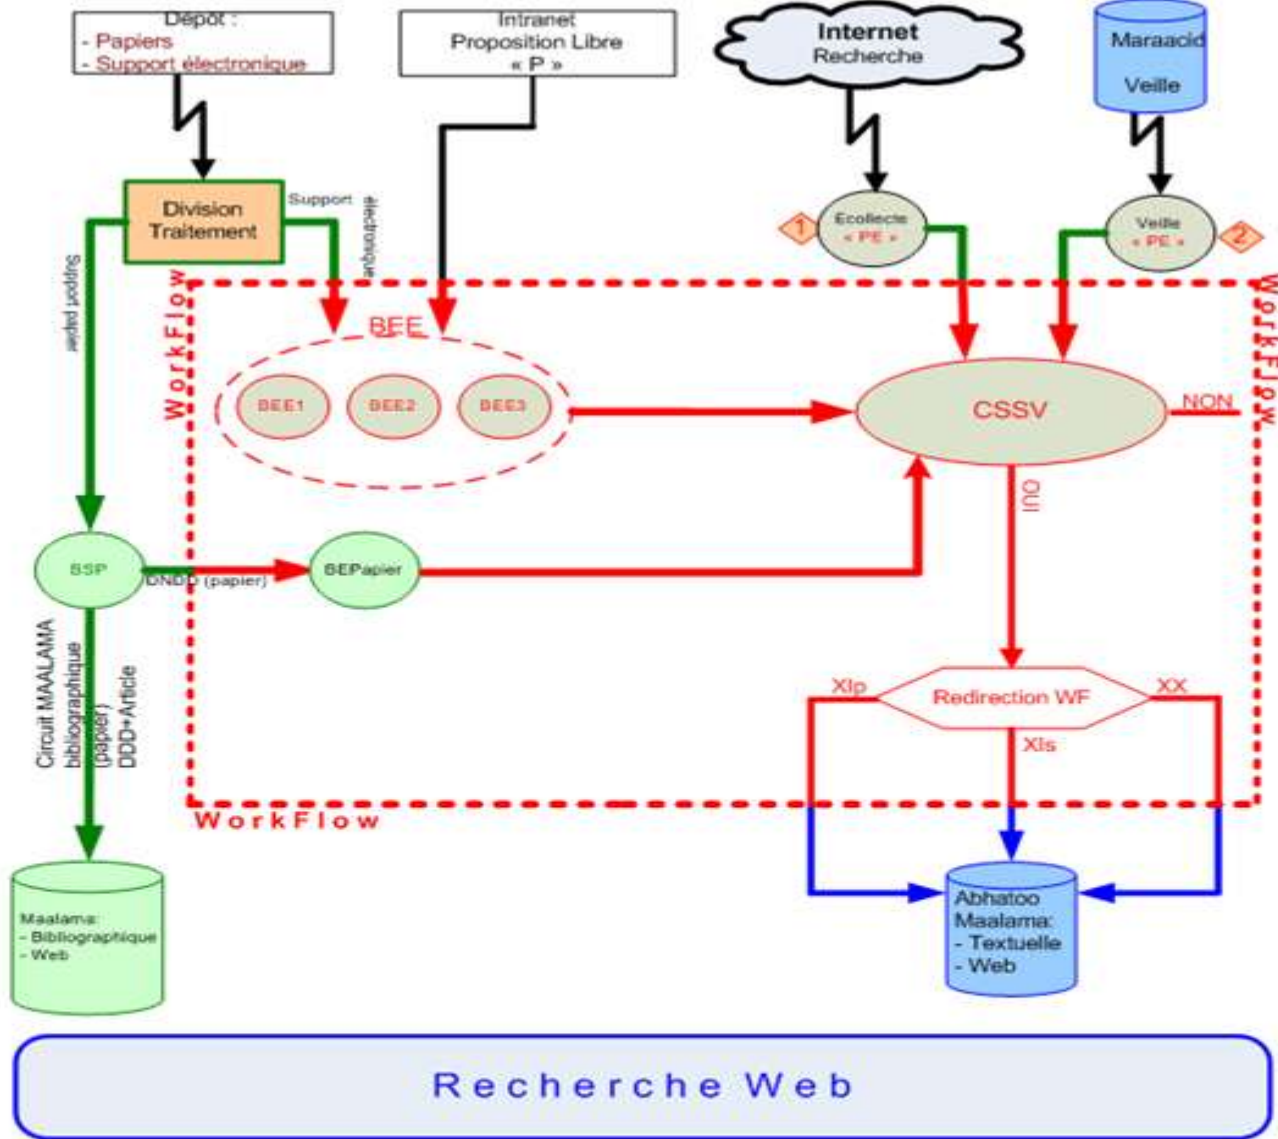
Dépot :
- Papiers
- Support électronique

Intranet
Proposition Libre
« P »

Internet
Recherche

Maraacid
Veille

Division Traitement

Support électronique

Support papier

Ecollecte
« PE »

1

Veille
« PE »

2

WorkFlow

BEE

BEE1

BEE2

BEE3

CSSV

NON

OUI

WorkFlow

BSP

DNDD (papier)

BEPapier

Circuit MAALAMA bibliographique (papier) DDD+Article

XIp

Redirection WF

XX

XIs

WorkFlow

Maalama:
- Bibliographique
- Web

Abhatoo
Maalama:
- Textuelle
- Web

Recherche Web